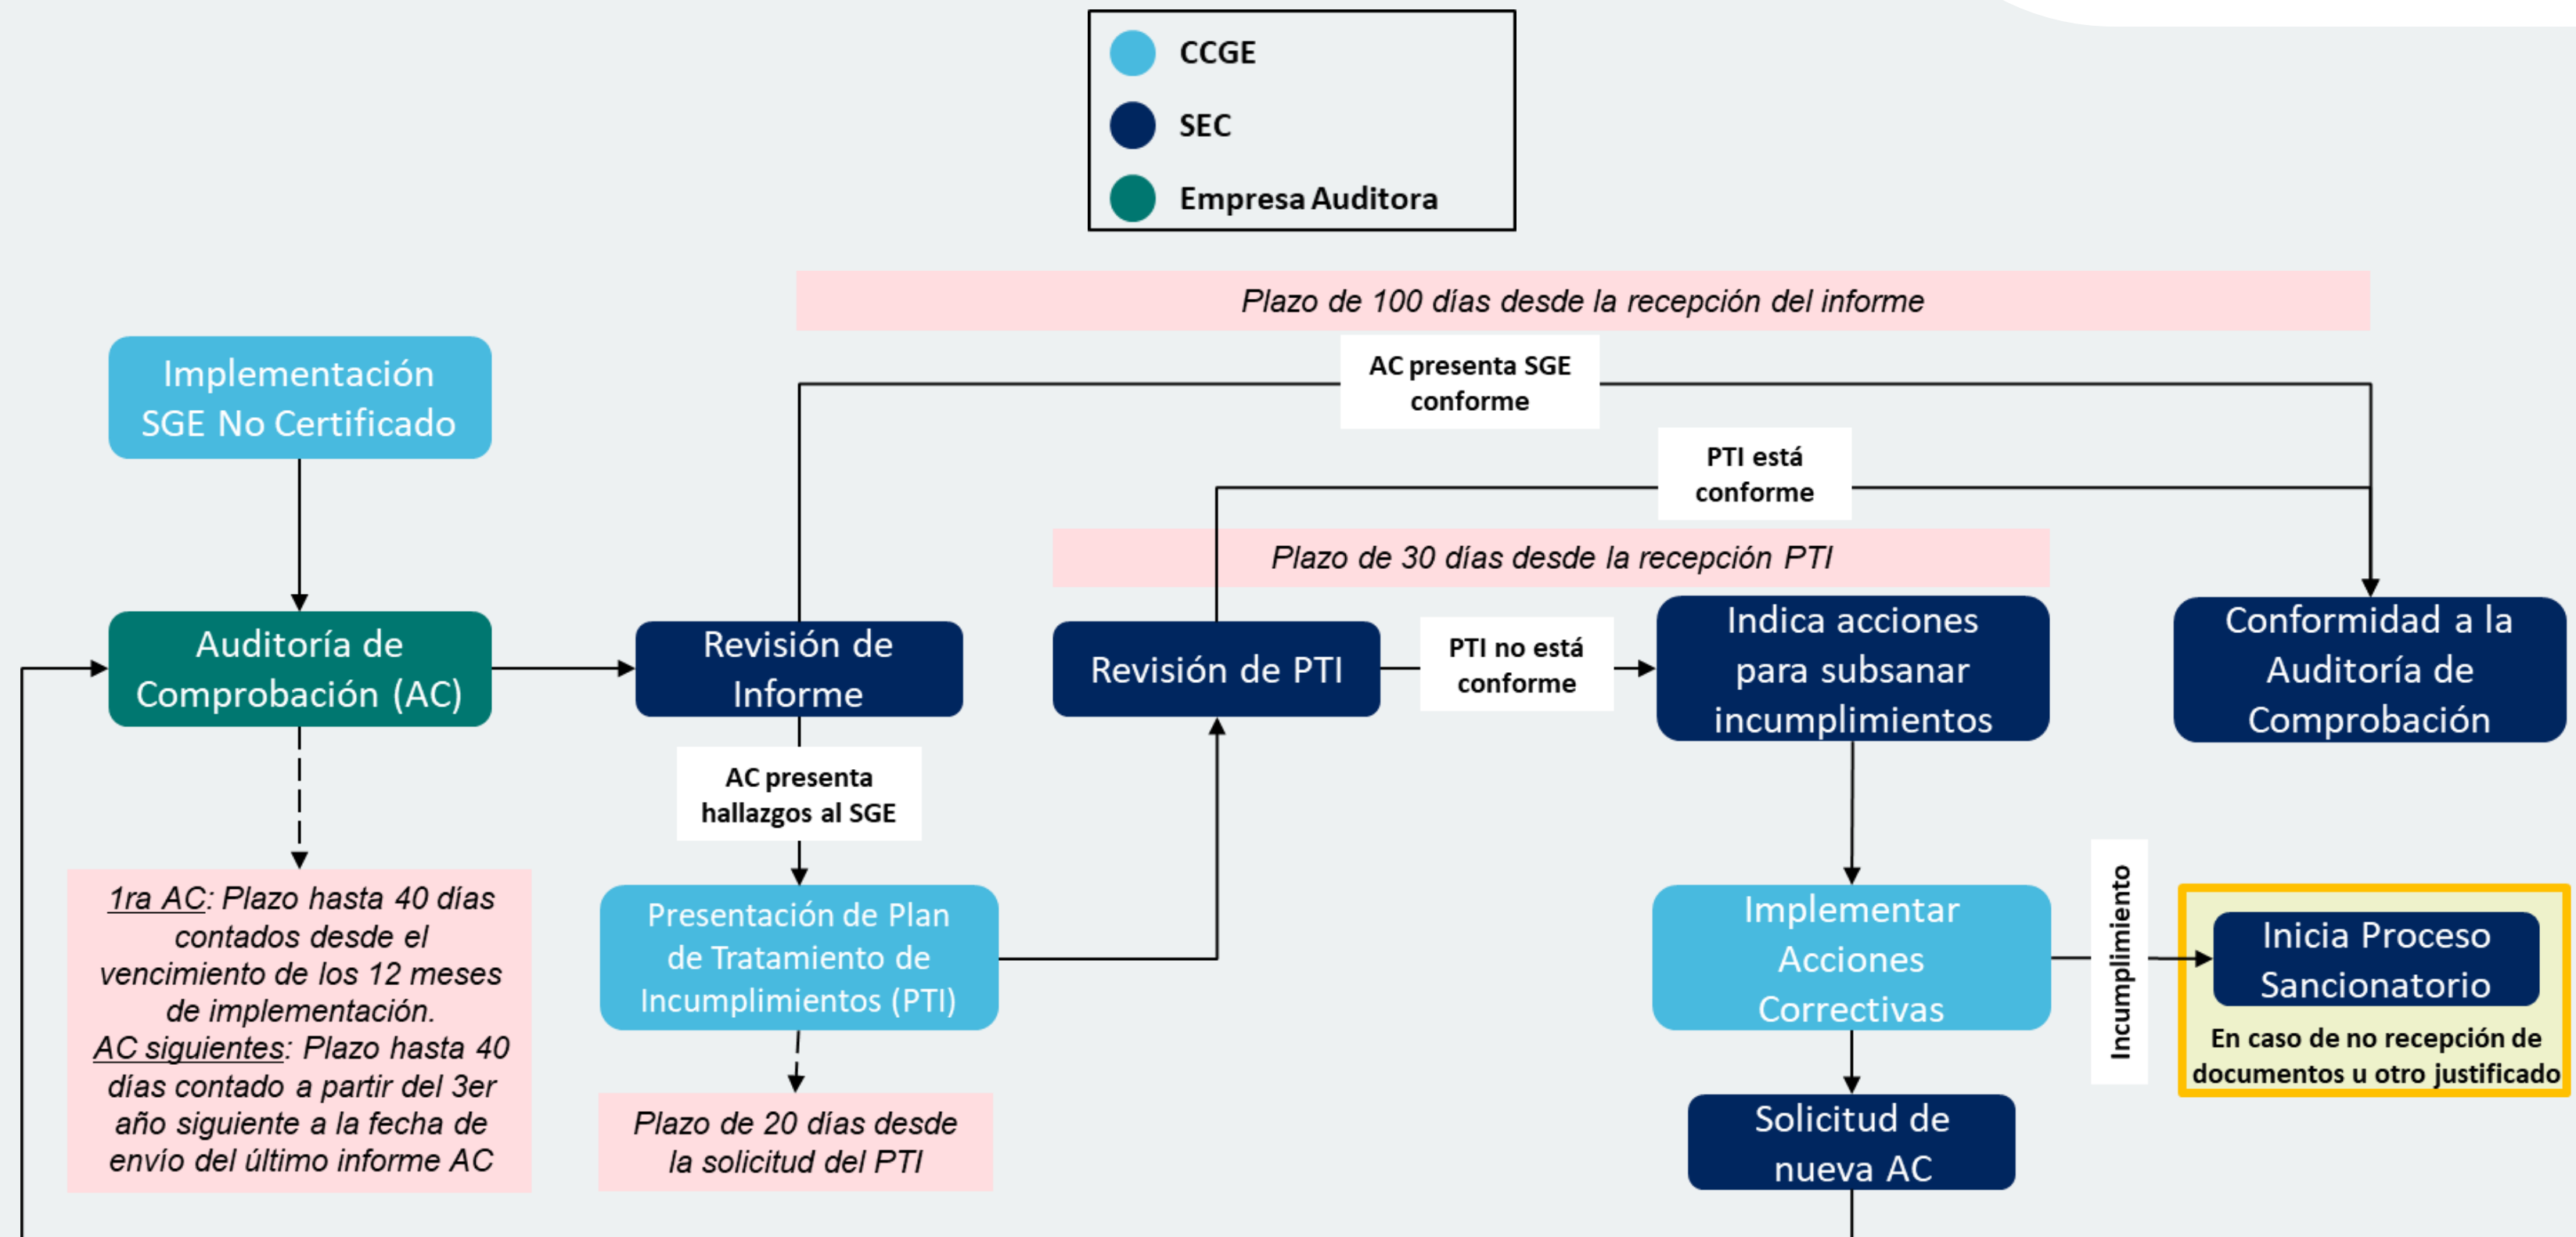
CCGE
SEC
Empresa Auditora

Plazo de 100 días desde la recepción del informe

AC presenta SGE conforme

PTI está conforme

Plazo de 30 días desde la recepción PTI

Implementación SGE No Certificado

Auditoría de Comprobación (AC)

Revisión de Informe

Revisión de PTI

PTI no está conforme

Indica acciones para subsanar incumplimientos

Conformidad a la Auditoría de Comprobación

AC presenta hallazgos al SGE

1ra AC: Plazo hasta 40 días contados desde el vencimiento de los 12 meses de implementación.
AC siguientes: Plazo hasta 40 días contado a partir del 3er año siguiente a la fecha de envío del último informe AC

Presentación de Plan de Tratamiento de Incumplimientos (PTI)

Plazo de 20 días desde la solicitud del PTI

Implementar Acciones Correctivas

Incumplimiento

Inicia Proceso Sancionatorio

En caso de no recepción de documentos u otro justificado

Solicitud de nueva AC